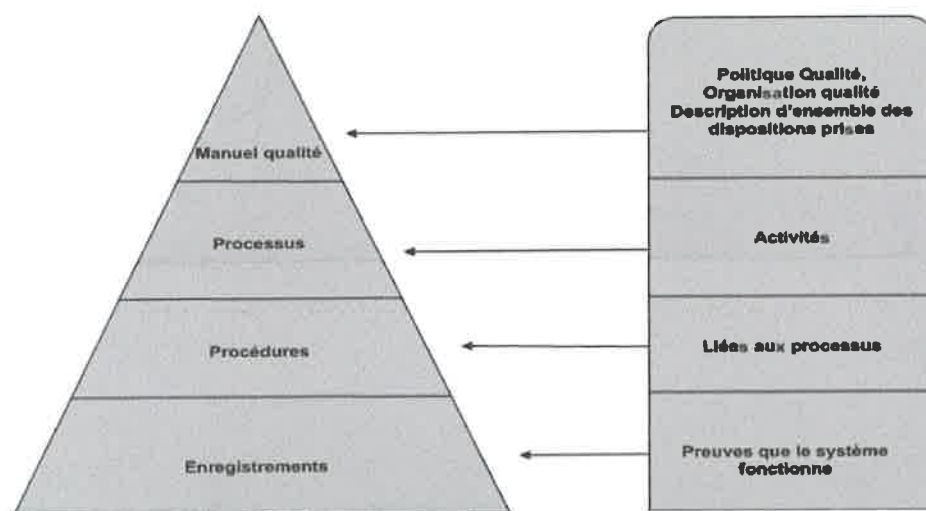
Manuel qualité

Processus

Procédures

Enregistrements

Politique Qualité, Organisation qualité Description d'ensemble des dispositions prises

Activités

Liées aux processus

Preuves que le système fonctionne